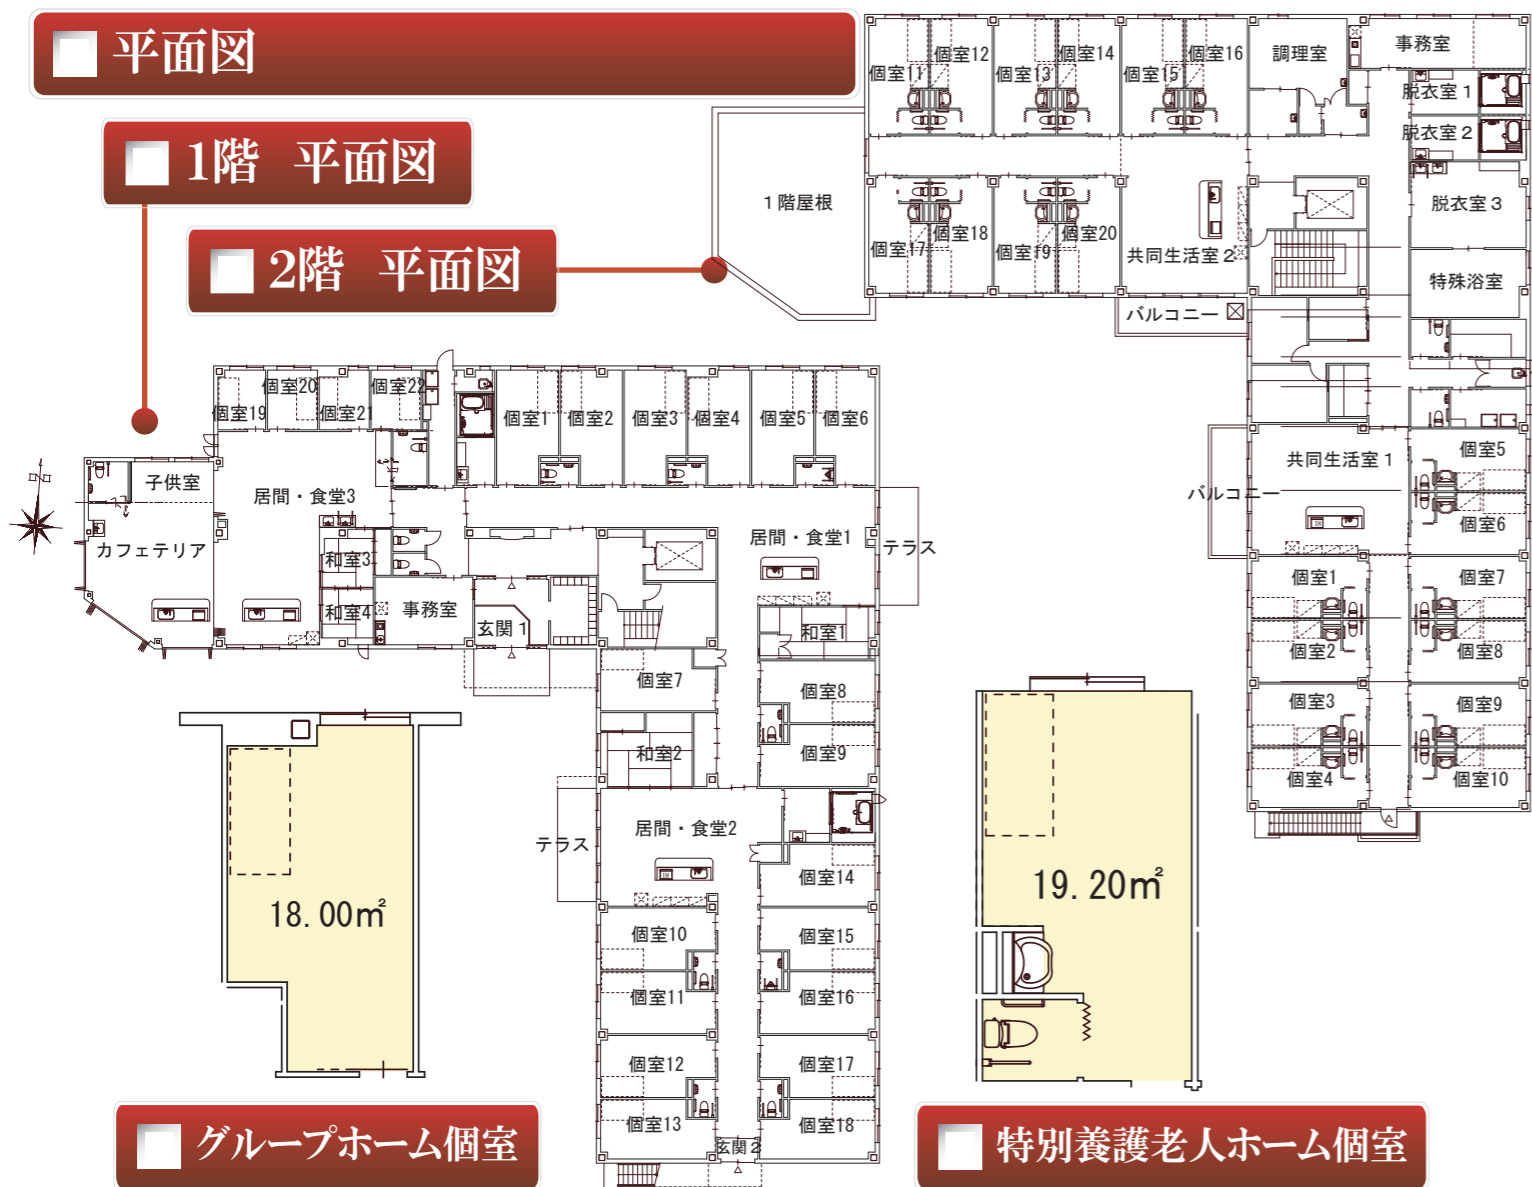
平面図

1階　平面図

2階　平面図

個室12
個室11
個室14
個室13
個室16
個室15
調理室
事務室
脱衣室１
脱衣室２
１階屋根
個室18
個室17
個室20
個室19
共同生活室２
脱衣室３
特殊浴室
バルコニー
共同生活室１
バルコニー
個室5
個室6
個室1
個室2
個室7
個室8
個室3
個室4
個室9
個室10

個室20
個室22
個室19
個室21
個室1
個室2
個室3
個室4
個室5
個室6
子供室
居間・食堂3
カフェテリア
和室3
和室4
事務室
玄関１
居間・食堂1
テラス
和室1
個室7
個室8
和室2
個室9
テラス
居間・食堂2
個室14
個室10
個室15
個室11
個室16
個室12
個室17
個室13
個室18
玄関2

18.00㎡

19.20㎡

グループホーム個室

特別養護老人ホーム個室